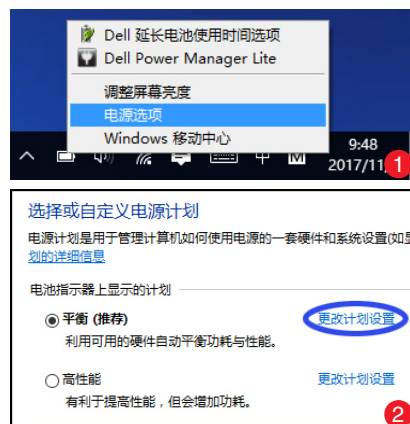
Dell 延长电池使用时间选项
Dell Power Manager Lite
调整屏幕亮度
电源选项
Windows 移动中心
中
M
9:48
2017/11/
1

选择或自定义电源计划
电源计划是用于管理计算机如何使用电源的一套硬件和系统设置(如显
划的详细信息
电池指示器上显示的计划
平衡 (推荐)
更改计划设置
利用可用的硬件自动平衡功耗与性能。
高性能
更改计划设置
有利于提高性能，但会增加功耗。
2